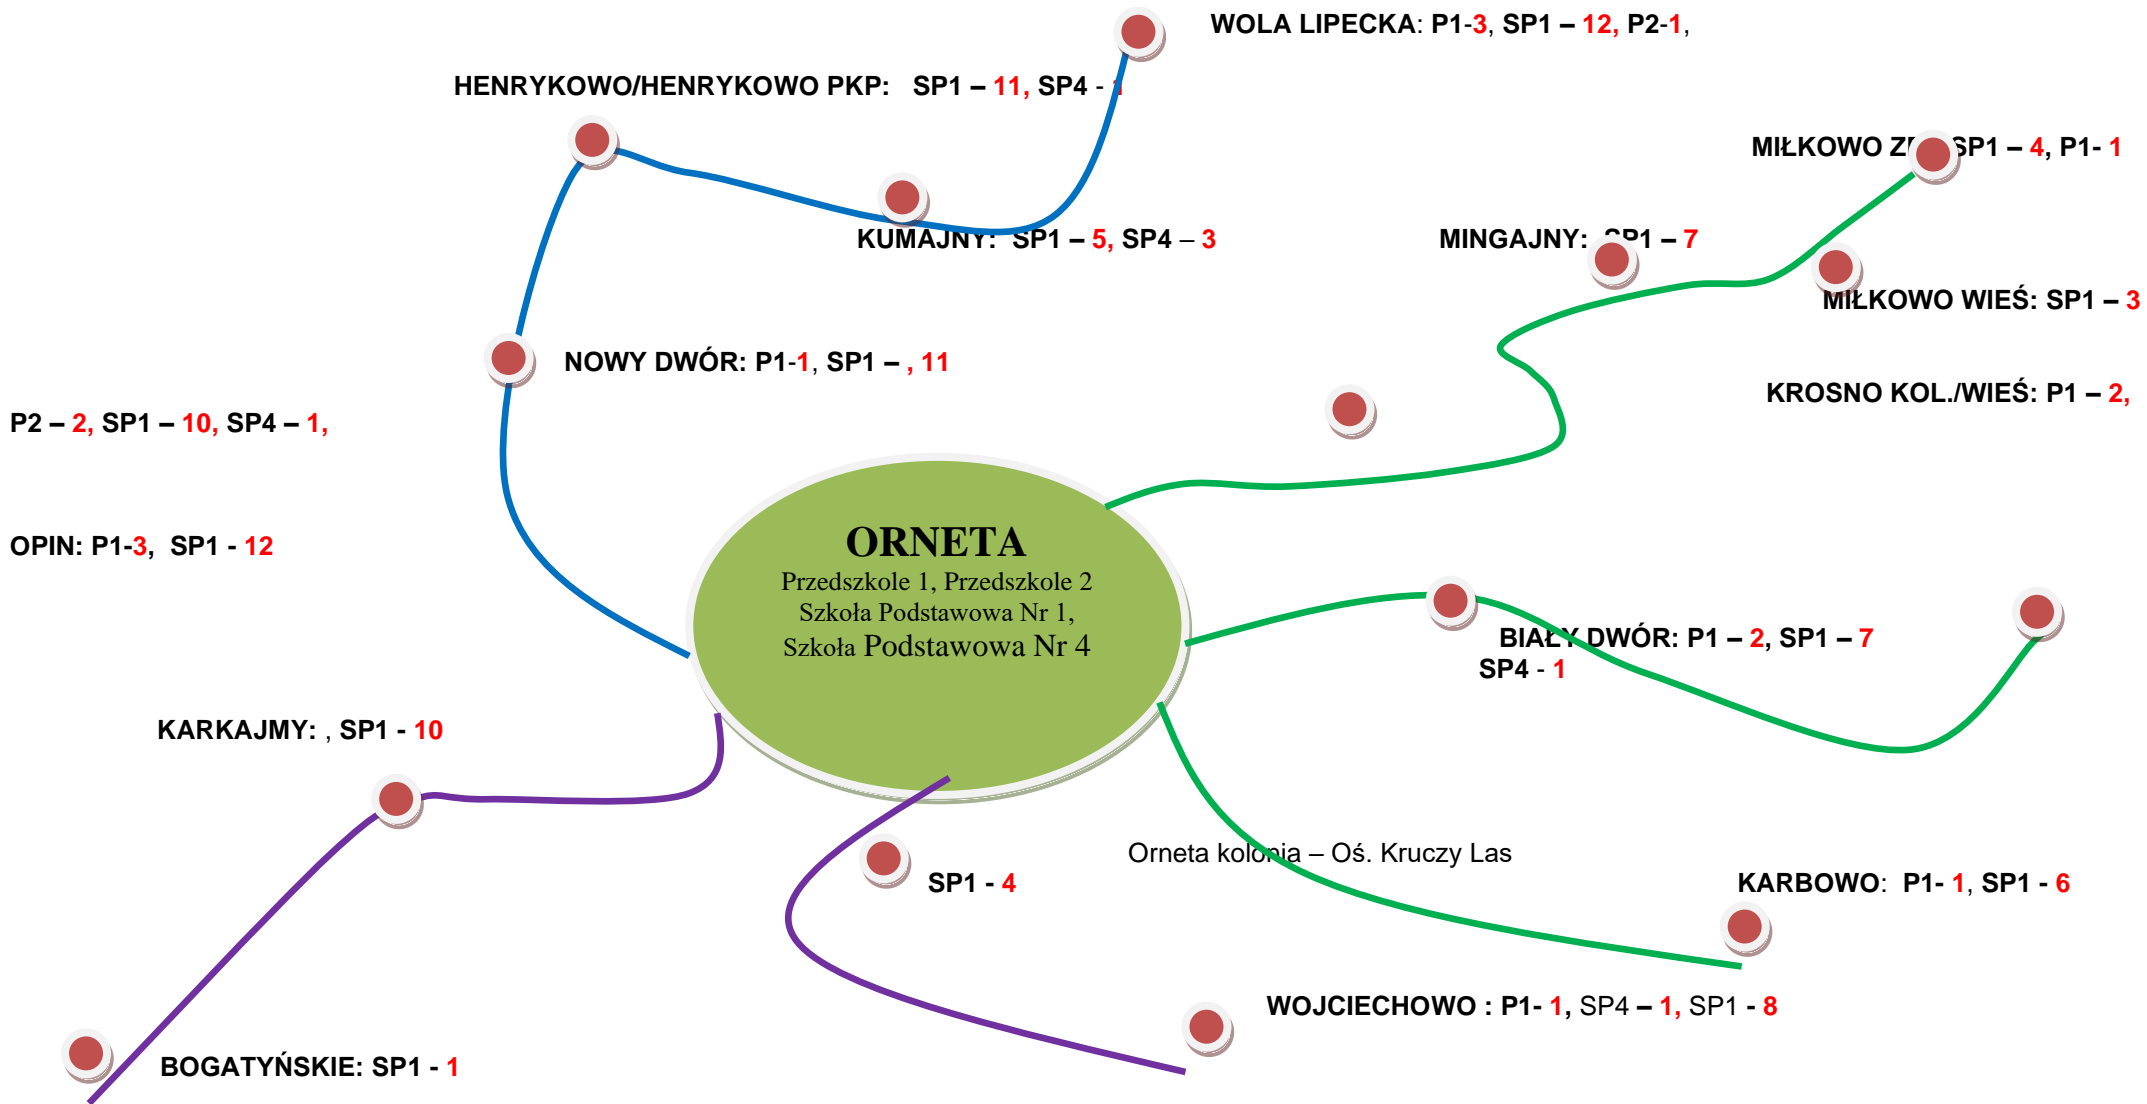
WOLA LIPECKA: P1-3, SP1 – 12, P2-1,

HENRYKOWO/HENRYKOWO PKP: SP1 – 11, SP4 - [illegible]

MIŁKOWO Z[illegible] SP1 – 4, P1- 1

KUMAJNY: SP1 – 5, SP4 – 3

MINGAJNY: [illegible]1 – 7

MIŁKOWO WIEŚ: SP1 – 3

NOWY DWÓR: P1-1, SP1 – , 11

KROSNO KOL./WIEŚ: P1 – 2,

P2 – 2, SP1 – 10, SP4 – 1,

ORNETA
Przedszkole 1, Przedszkole 2
Szkoła Podstawowa Nr 1,
Szkoła Podstawowa Nr 4

OPIN: P1-3, SP1 - 12

BIAŁY DWÓR: P1 – 2, SP1 – 7
SP4 - 1

KARKAJMY: , SP1 - 10

Orneta kolonia – Oś. Kruczy Las

SP1 - 4

KARBOWO: P1- 1, SP1 - 6

WOJCIECHOWO : P1- 1, SP4 – 1, SP1 - 8

BOGATYŃSKIE: SP1 - 1